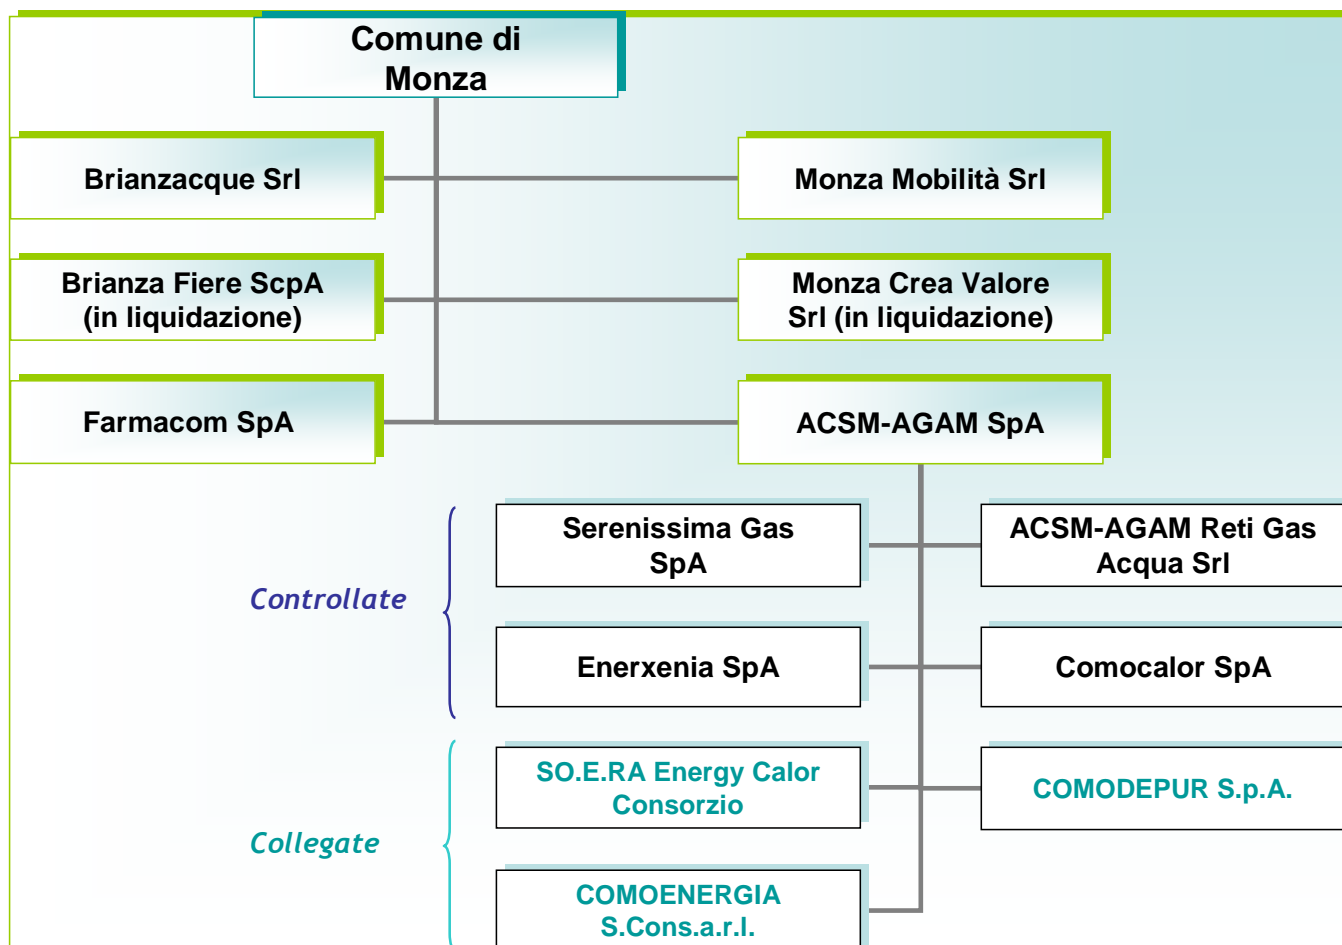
Comune di Monza

Brianzacque Srl

Monza Mobilità Srl

Brianza Fiere ScpA (in liquidazione)

Monza Crea Valore Srl (in liquidazione)

Farmacom SpA

ACSM-AGAM SpA

Controllate

Serenissima Gas SpA

ACSM-AGAM Reti Gas Acqua Srl

Enerxenia SpA

Comocalor SpA

Collegate

SO.E.RA Energy Calor Consorzio

COMODEPUR S.p.A.

COMOENERGIA S.Cons.a.r.l.